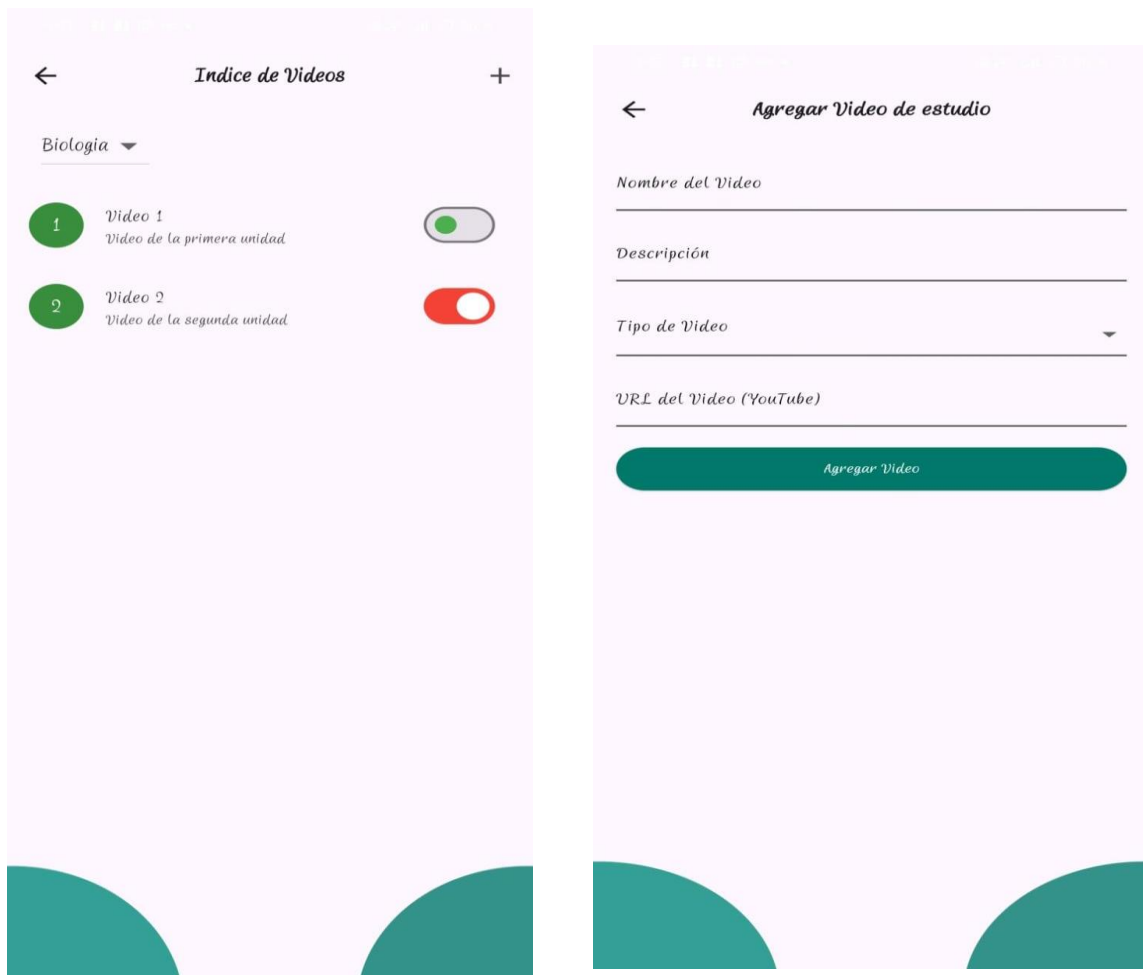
←
Indice de Videos
+

Biologia

1
Video 1
Video de la primera unidad

2
Video 2
Video de la segunda unidad

←
Agregar Video de estudio

Nombre del Video

Descripción

Tipo de Video

URL del Video (YouTube)

Agregar Video